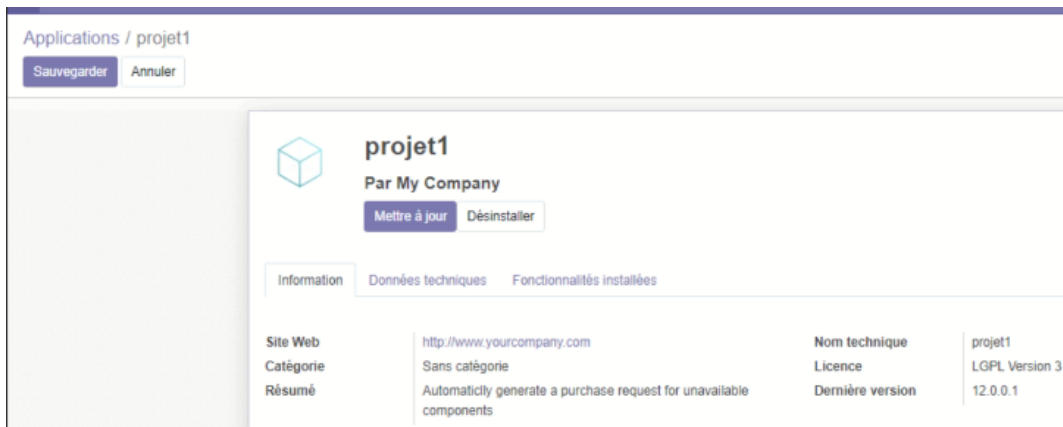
Applications / projet1

Sauvegarder Annuler

projet1

Par My Company

Mettre à jour Désinstaller

Information Données techniques Fonctionnalités installées

| Site Web | http://www.yourcompany.com | Nom technique | projet1 |
|---|---|---|---|
| Catégorie | Sans catégorie | Licence | LGPL Version 3 |
| Résumé | Automaticly generate a purchase request for unavailable components | Dernière version | 12.0.0.1 |